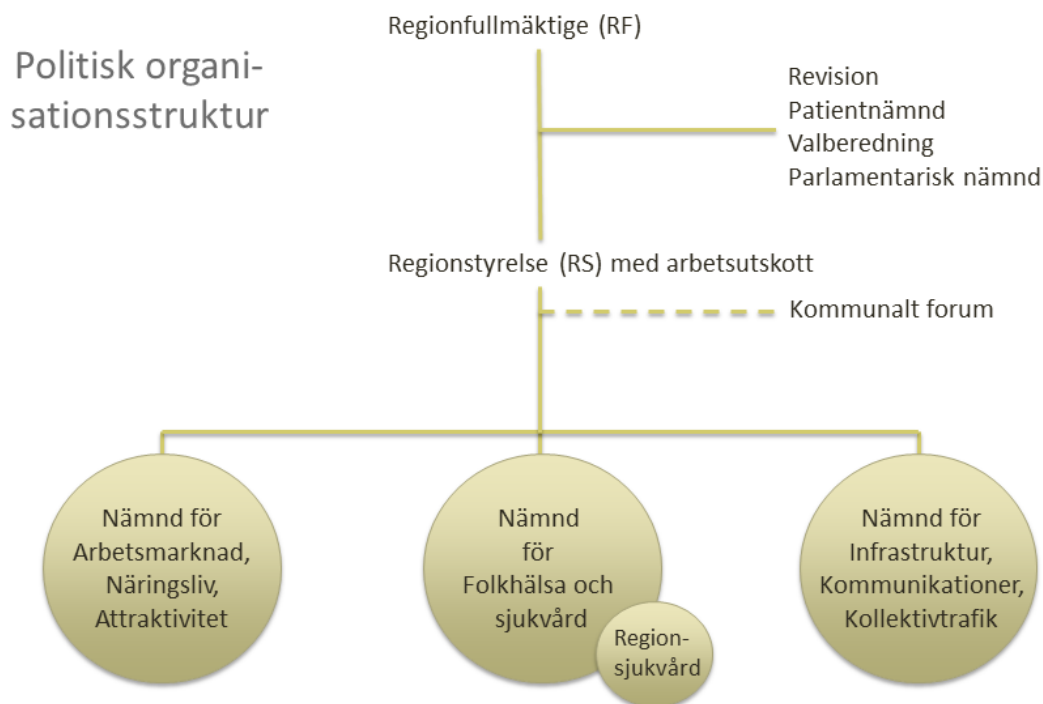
Politisk organisationsstruktur

Regionfullmäktige (RF)

Revision
Patientnämnd
Valberedning
Parlamentarisk nämnd

Regionstyrelse (RS) med arbetsutskott

Kommunalt forum

Nämnd för Arbetsmarknad, Näringsliv, Attraktivitet

Nämnd för Folkhälsa och sjukvård

Regionsjukvård

Nämnd för Infrastruktur, Kommunikationer, Kollektivtrafik